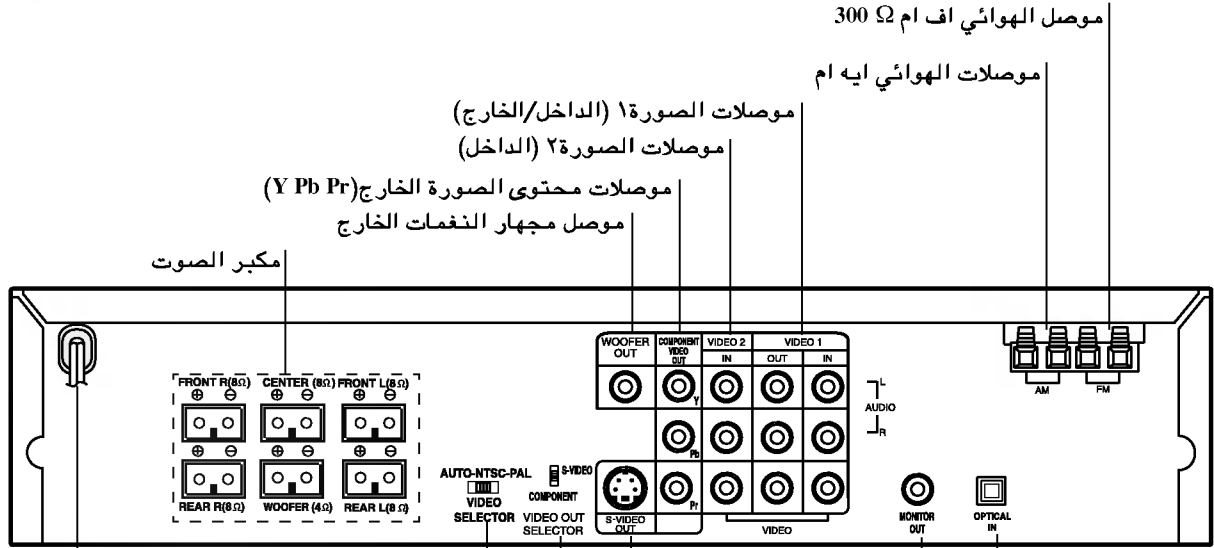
موصل الهوائي اف ام $300\ \Omega$

موصلات الهوائي ايه ام

موصلات الصورة١ (الداخل/الخارج)

موصلات الصورة٢ (الداخل)

موصلات محتوى الصورة الخارج(Y Pb Pr)

موصل مجهار النغمات الخارج

مكبر الصوت

FRONT R(8Ω) CENTER (8Ω) FRONT L(8Ω)

REAR R(8Ω) WOOFER (4Ω) REAR L(8Ω)

AUTO-NTSC-PAL
VIDEO
SELECTOR

S-VIDEO
COMPONENT
VIDEO OUT
SELECTOR

S-VIDEO OUT

WOOFER OUT

COMPONENT VIDEO OUT

Y
Pb
Pr

VIDEO 2
IN

VIDEO 1
OUT IN

L
AUDIO
R

VIDEO

MONITOR OUT

OPTICAL IN

AM FM